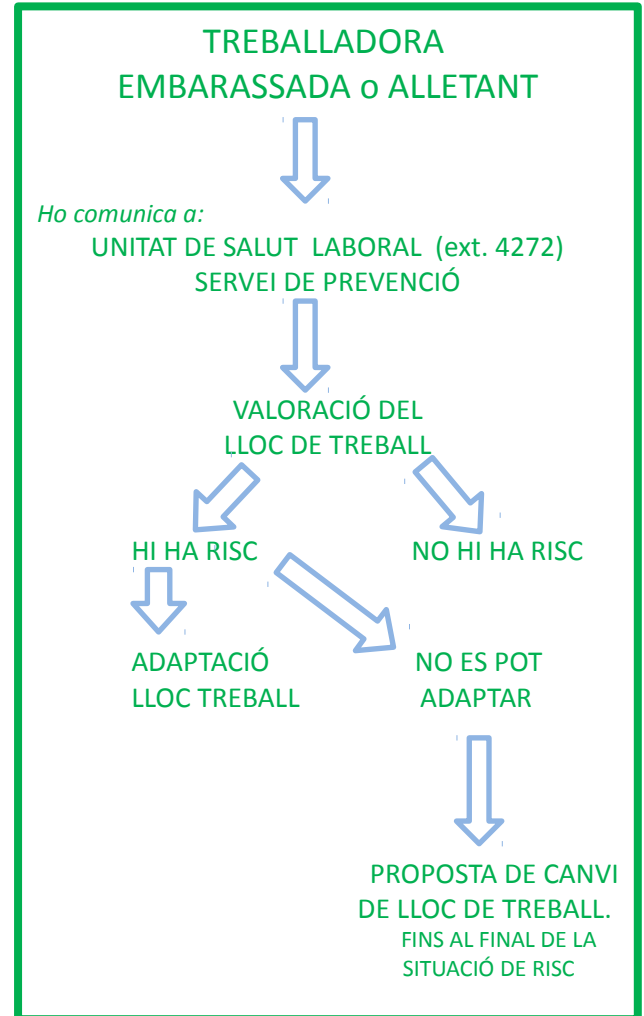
TREBALLADORA
EMBARASSADA o ALLETANT

Ho comunica a:
UNITAT DE SALUT LABORAL (ext. 4272)
SERVEI DE PREVENCIÓ

VALORACIÓ DEL
LLOC DE TREBALL

HI HA RISC

NO HI HA RISC

ADAPTACIÓ
LLOC TREBALL

NO ES POT
ADAPTAR

PROPOSTA DE CANVI
DE LLOC DE TREBALL.
FINS AL FINAL DE LA
SITUACIÓ DE RISC